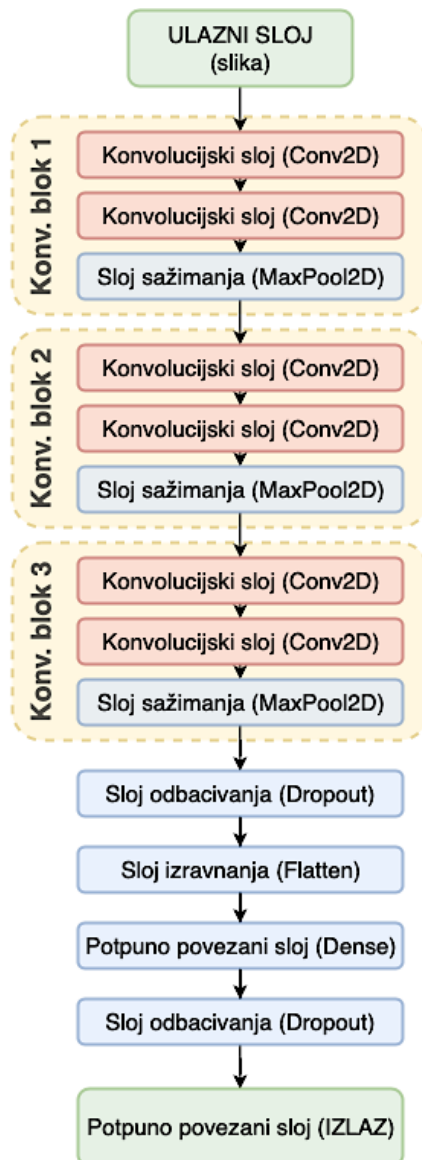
ULAZNI SLOJ
(slika)

Konv. blok 1
Konvolucijski sloj (Conv2D)
Konvolucijski sloj (Conv2D)
Sloj sažimanja (MaxPool2D)

Konv. blok 2
Konvolucijski sloj (Conv2D)
Konvolucijski sloj (Conv2D)
Sloj sažimanja (MaxPool2D)

Konv. blok 3
Konvolucijski sloj (Conv2D)
Konvolucijski sloj (Conv2D)
Sloj sažimanja (MaxPool2D)

Sloj odbacivanja (Dropout)

Sloj izravnanja (Flatten)

Potpuno povezani sloj (Dense)

Sloj odbacivanja (Dropout)

Potpuno povezani sloj (IZLAZ)